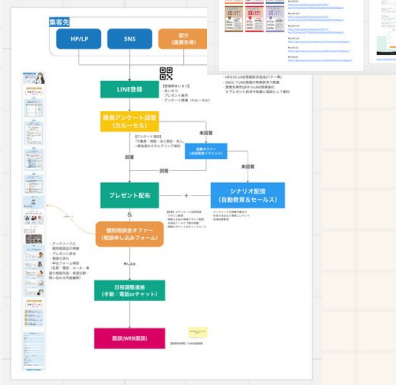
集客先

HP/LP

SNS

紹介
(既存先等)

LINE登録

顧客アンケート回答
(カルーセル)

未回答

回答

回答

未回答

プレゼント配布

+

シナリオ配信
(自動教育&セールス)

&

無料相談会オファー
(相談申し込みフォーム)

申し込み

日程調整連絡
(手動・電話orチャット)

面談(WEB面談)